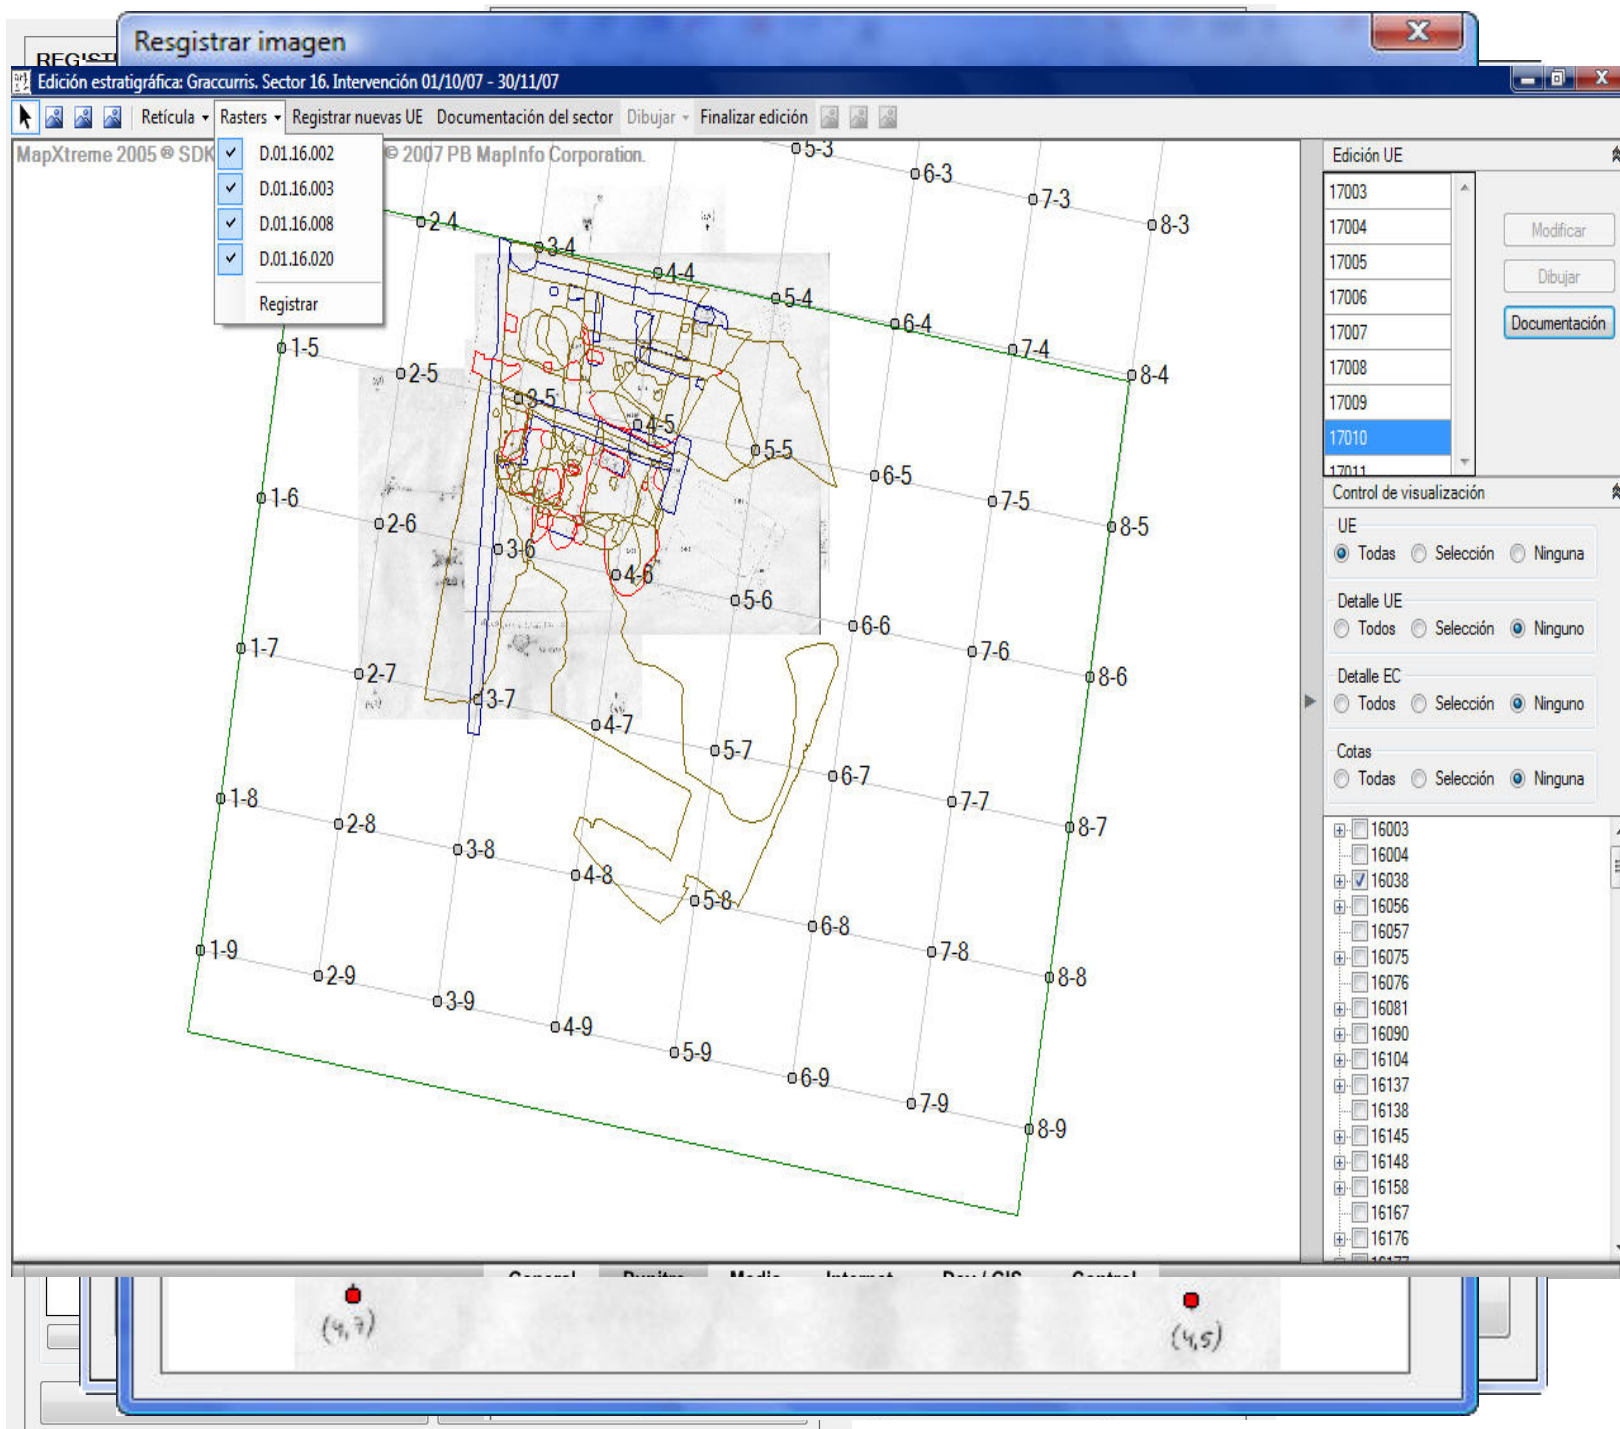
REGIST
Resgistrar imagen
Edición estratigráfica: Graccurris. Sector 16. Intervención 01/10/07 - 30/11/07

Retícula Rasters Registrar nuevas UE Documentación del sector Dibujar Finalizar edición

MapXtreme 2005 ® SDK © 2007 PB MapInfo Corporation.

D.01.16.002
D.01.16.003
D.01.16.008
D.01.16.020
Registrar

5-3 6-3 7-3 8-3
2-4 3-4 4-4 5-4 6-4 7-4 8-4
1-5 2-5 3-5 4-5 5-5 6-5 7-5 8-5
1-6 2-6 3-6 4-6 5-6 6-6 7-6 8-6
1-7 2-7 3-7 4-7 5-7 6-7 7-7 8-7
1-8 2-8 3-8 4-8 5-8 6-8 7-8 8-8
1-9 2-9 3-9 4-9 5-9 6-9 7-9 8-9

Edición UE
17003
17004
17005
17006
17007
17008
17009
17010
17011
Modificar
Dibujar
Documentación

Control de visualización
UE
Todas Selección Ninguna
Detalle UE
Todos Selección Ninguno
Detalle EC
Todos Selección Ninguno
Cotas
Todas Selección Ninguna

16003
16004
16038
16056
16057
16075
16076
16081
16090
16104
16137
16138
16145
16148
16158
16167
16176

General Pupitre Media Internet Dev / GIS Control

(4,7)
(4,5)